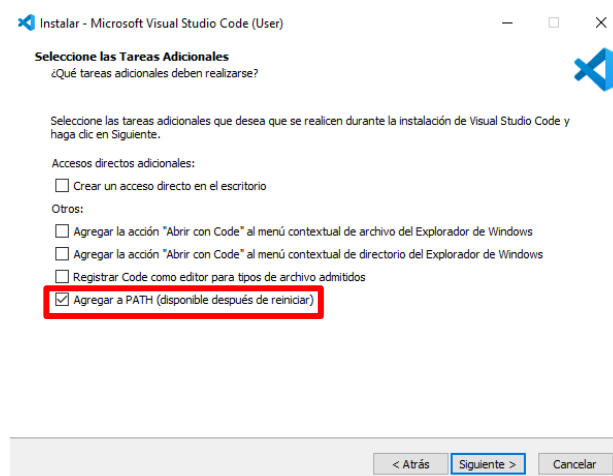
Instalar - Microsoft Visual Studio Code (User)

Seleccione las Tareas Adicionales
¿Qué tareas adicionales deben realizarse?

Seleccione las tareas adicionales que desea que se realicen durante la instalación de Visual Studio Code y haga clic en Siguiente.

Accesos directos adicionales:

Crear un acceso directo en el escritorio

Otros:

Agregar la acción "Abrir con Code" al menú contextual de archivo del Explorador de Windows

Agregar la acción "Abrir con Code" al menú contextual de directorio del Explorador de Windows

Registrar Code como editor para tipos de archivo admitidos

Agregar a PATH (disponible después de reiniciar)

< Atrás
Siguiente >
Cancelar